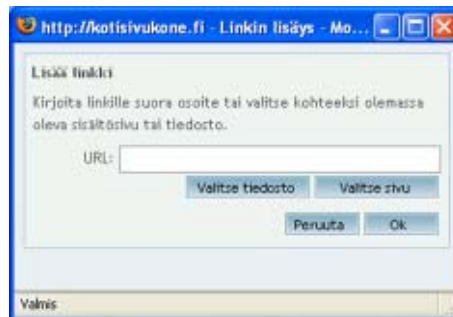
http://kotisivukone.fi - Linkin lisäys - Mo...

Lisää linkki

Kirjoita linkille suora osoite tai valitse kohteeksi olemassa oleva sisältösivu tai tiedosto.

URL:

Valitse tiedosto

Valitse sivu

Peruuta

Ok

Valmis